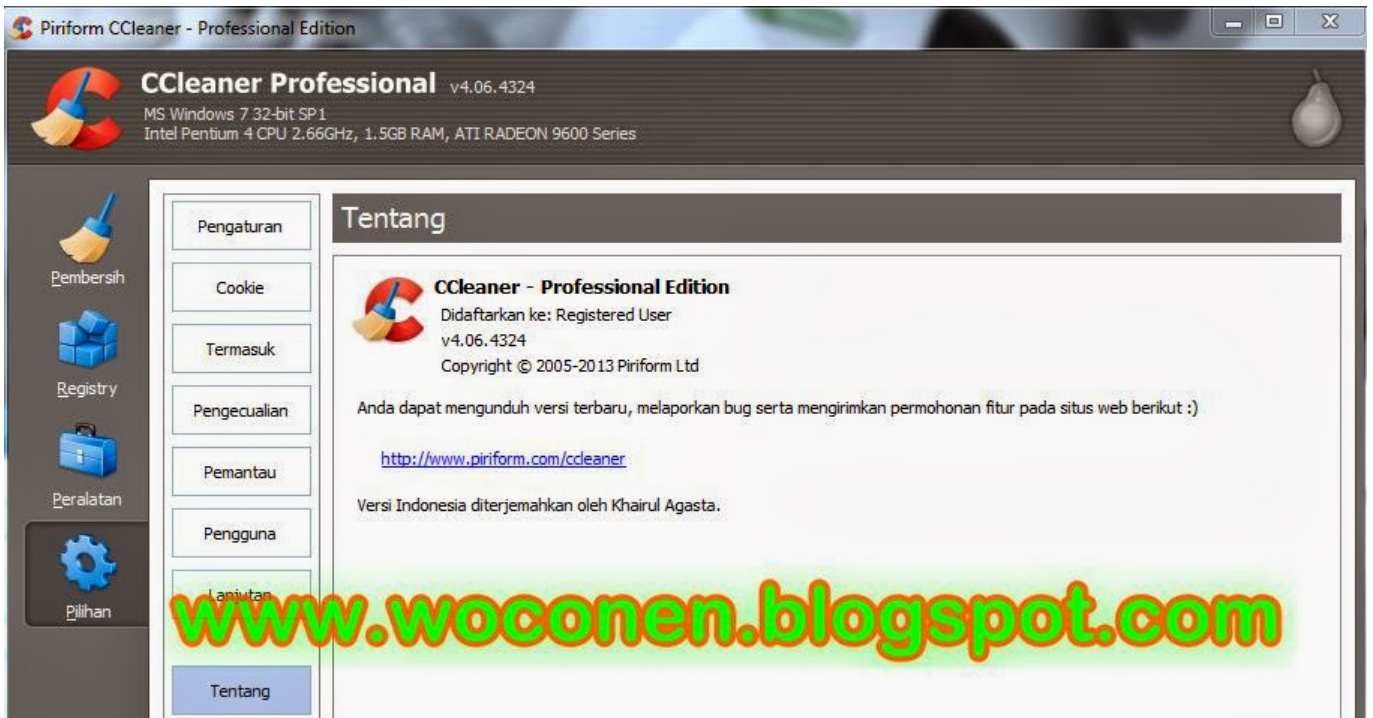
Piriform CCleaner - Professional Edition

CCleaner Professional v4.06.4324
MS Windows 7 32-bit SP1
Intel Pentium 4 CPU 2.66GHz, 1.5GB RAM, ATI RADEON 9600 Series

Pembersih
Registry
Peralatan
Pilihan

Pengaturan
Cookie
Termasuk
Pengecualian
Pemantau
Pengguna
Lanjutan
Tentang

Tentang

CCleaner - Professional Edition
Didaftarkan ke: Registered User
v4.06.4324
Copyright © 2005-2013 Piriform Ltd

Anda dapat mengunduh versi terbaru, melaporkan bug serta mengirimkan permohonan fitur pada situs web berikut :)

http://www.piriform.com/ccleaner

Versi Indonesia diterjemahkan oleh Khairul Agasta.

www.woconen.blogspot.com